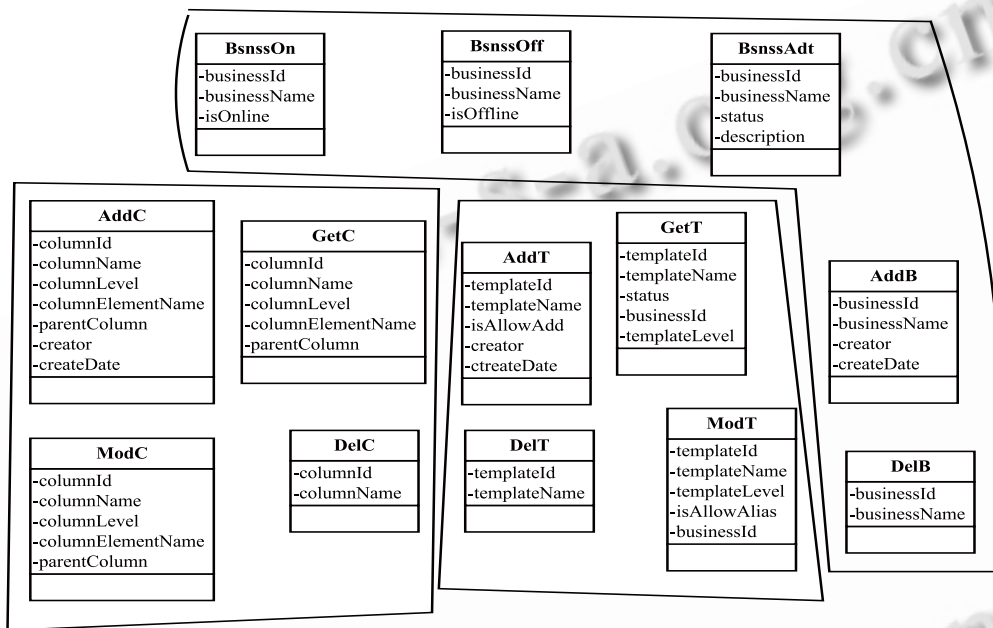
BsnssOn
-businessId
-businessName
-isOnline

BsnssOff
-businessId
-businessName
-isOffline

BsnssAdt
-businessId
-businessName
-status
-description

AddC
-columnId
-columnName
-columnLevel
-columnElementName
-parentColumn
-creator
-createDate

GetC
-columnId
-columnName
-columnLevel
-columnElementName
-parentColumn

ModC
-columnId
-columnName
-columnLevel
-columnElementName
-parentColumn

DelC
-columnId
-columnName

AddT
-templateId
-templateName
-isAllowAdd
-creator
-ctreateDate

GetT
-templateId
-templateName
-status
-businessId
-templateLevel

DelT
-templateId
-templateName

ModT
-templateId
-templateName
-templateLevel
-isAllowAlias
-businessId

AddB
-businessId
-businessName
-creator
-createDate

DelB
-businessId
-businessName